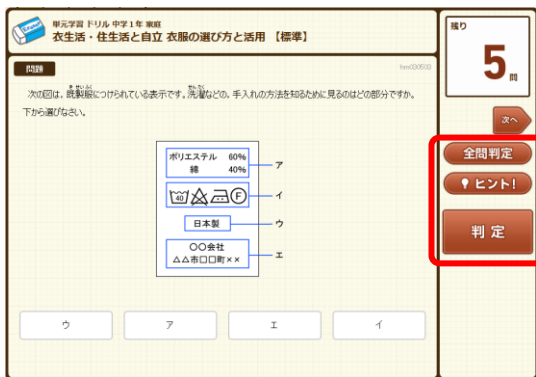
単元学習 ドリル 中学1年 家庭
衣生活・住生活と自立 衣服の選び方と活用 【標準】

残り
5問

問題

hms000500

次の図は，既製服につけられている表示です。洗濯などの，手入れの方法を知るために見るのはどの部分ですか。下から選びなさい。

ポリエステル 60%
綿 40%
ア

40 F
イ

日本製
ウ

〇〇会社
△△市□□町××
エ

ウ
ア
エ
イ

次へ
全問判定
ヒント!
判定